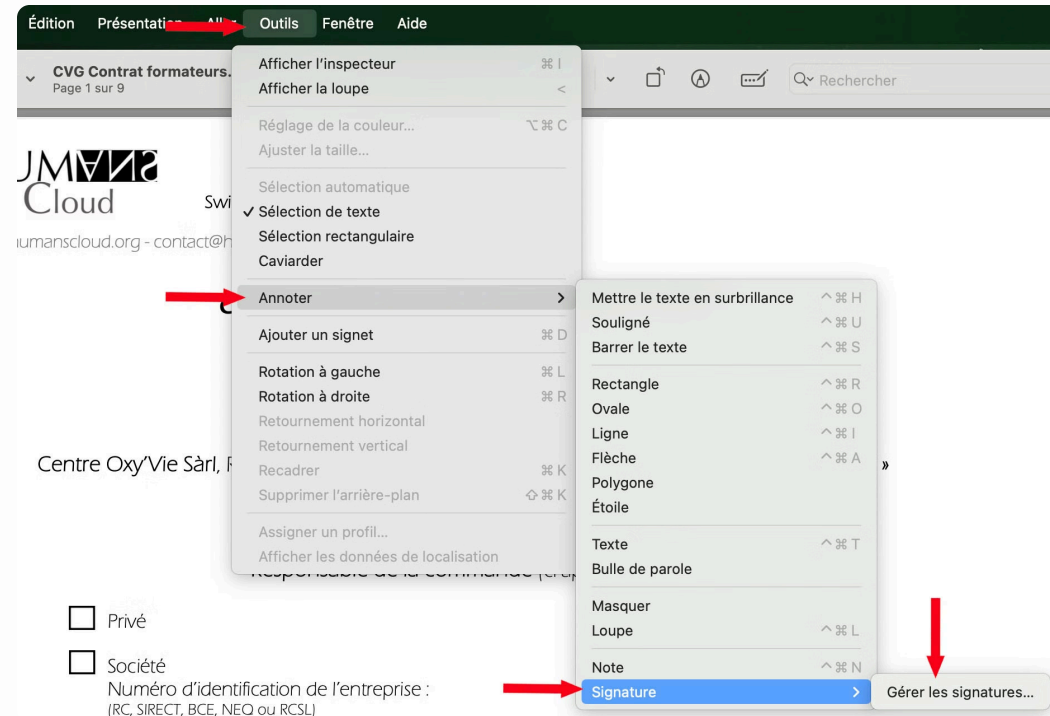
Édition Présentation All Outils Fenêtre Aide

CVG Contrat formateurs.
Page 1 sur 9

Q Rechercher

Afficher l'inspecteur ⌘ I
Afficher la loupe <
Réglage de la couleur... ⌥⌘ C
Ajuster la taille...
Sélection automatique
✓ Sélection de texte
Sélection rectangulaire
Caviarder
Annoter
Ajouter un signet ⌘ D
Rotation à gauche ⌘ L
Rotation à droite ⌘ R
Retournement horizontal
Retournement vertical
Recadrer ⌘ K
Supprimer l'arrière-plan ⇧⌘ K
Assigner un profil...
Afficher les données de localisation

Mettre le texte en surbrillance ^⌘ H
Souligné ^⌘ U
Barrer le texte ^⌘ S
Rectangle ^⌘ R
Ovale ^⌘ O
Ligne ^⌘ I
Flèche ^⌘ A
Polygone
Étoile
Texte ^⌘ T
Bulle de parole
Masquer
Loupe ^⌘ L
Note ^⌘ N
Signature

Gérer les signatures...

Cloud
Swi
umanscloud.org - contact@h

Centre Oxy'Vie Sàrl, R »

Responsable de la commande (en

Privé

Société
Numéro d'identification de l'entreprise :
(RC, SIRECT, BCE, NEQ ou RCSL)